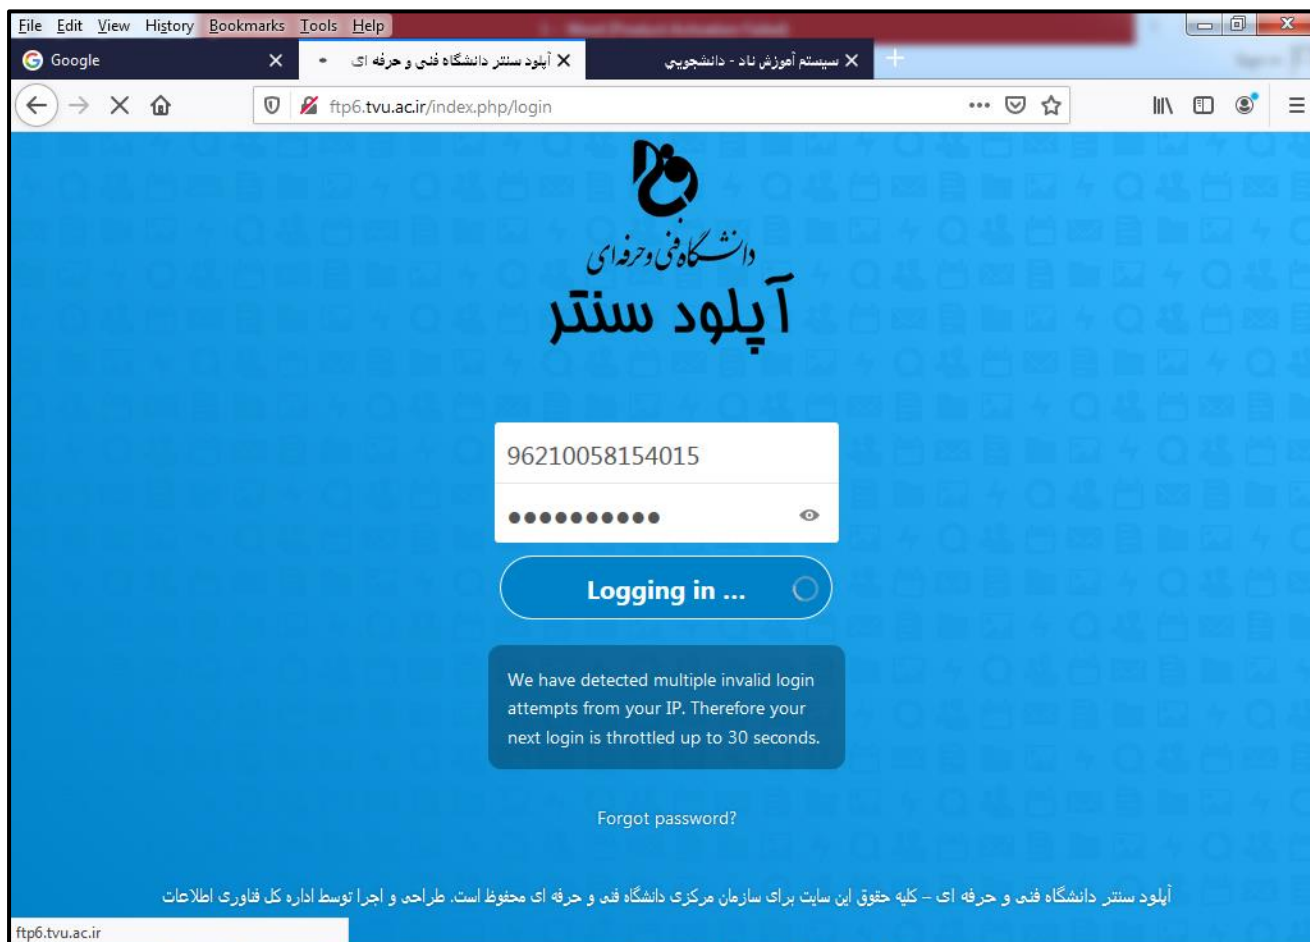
File Edit View History Bookmarks Tools Help

Google
آپلود سنتر دانشگاه فنی و حرفه ای
سیستم آموزش ناد - دانشجویی

ftp6.tvu.ac.ir/index.php/login

دانشگاه فنی و حرفه ای
آپلود سنتر

96210058154015
●●●●●●●●●●

Logging in ...

We have detected multiple invalid login attempts from your IP. Therefore your next login is throttled up to 30 seconds.

Forgot password?

آپلود سنتر دانشگاه فنی و حرفه ای – کلیه حقوق این سایت برای سازمان مرکزی دانشگاه فنی و حرفه ای محفوظ است. طراحی و اجرا توسط اداره کل فناوری اطلاعات

ftp6.tvu.ac.ir